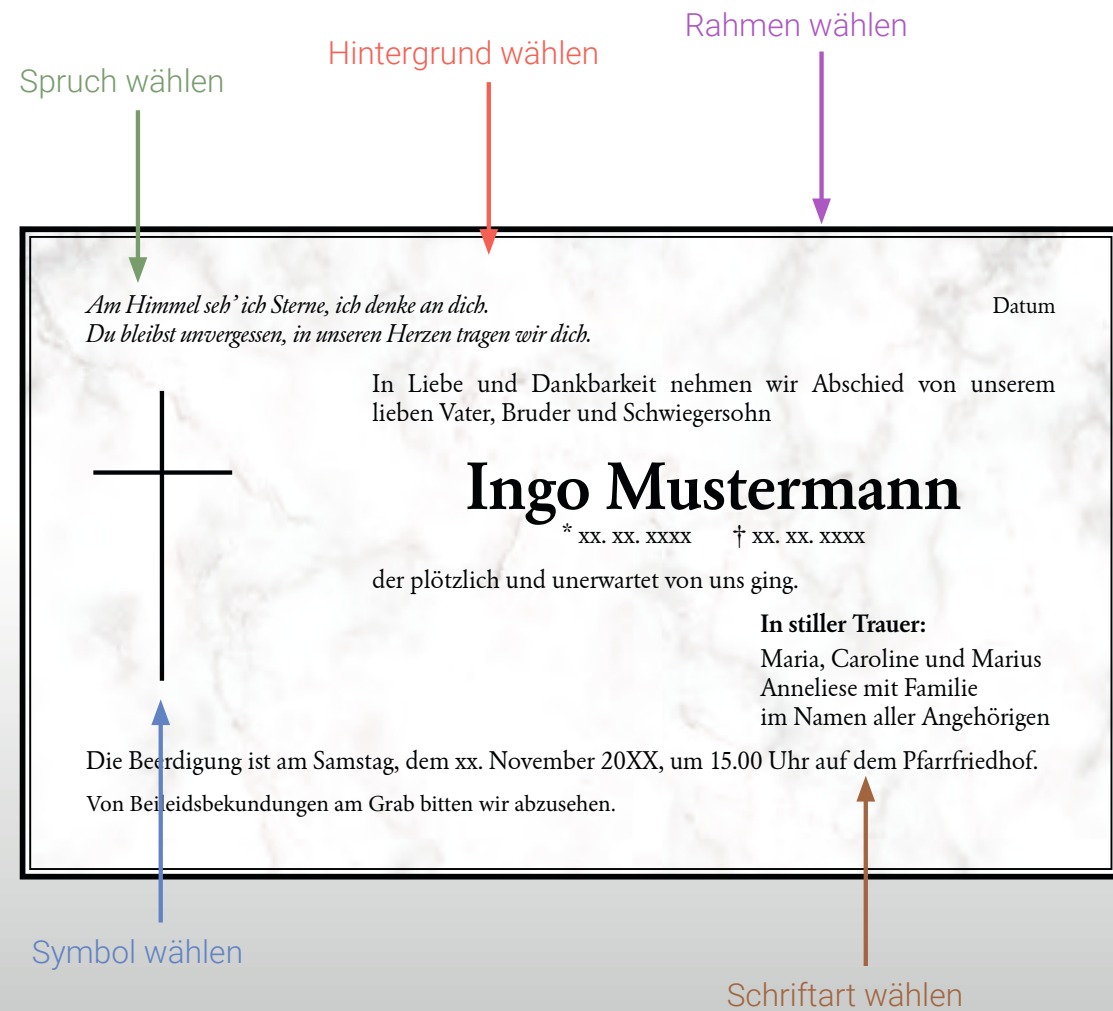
Rahmen wählen

Hintergrund wählen

Spruch wählen

*Am Himmel seh' ich Sterne, ich denke an dich.*
*Du bleibst unvergessen, in unseren Herzen tragen wir dich.*

Datum

In Liebe und Dankbarkeit nehmen wir Abschied von unserem lieben Vater, Bruder und Schwiegersohn

**Ingo Mustermann**

* xx. xx. xxxx † xx. xx. xxxx

der plötzlich und unerwartet von uns ging.

**In stiller Trauer:**
Maria, Caroline und Marius
Anneliese mit Familie
im Namen aller Angehörigen

Die Beerdigung ist am Samstag, dem xx. November 20XX, um 15.00 Uhr auf dem Pfarrfriedhof.

Von Beileidsbekundungen am Grab bitten wir abzusehen.

Symbol wählen

Schriftart wählen